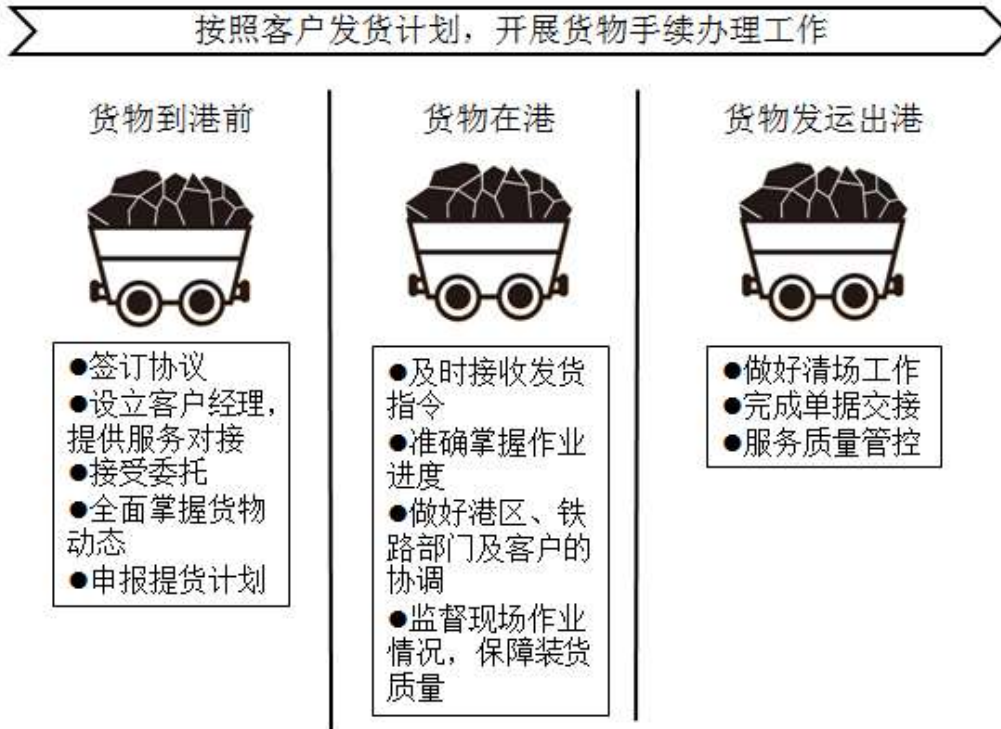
按照客户发货计划，开展货物手续办理工作

货物到港前

●签订协议
●设立客户经理，提供服务对接
●接受委托
●全面掌握货物动态
●申报提货计划

货物在港

●及时接收发货指令
●准确掌握作业进度
●做好港区、铁路部门及客户的协调
●监督现场作业情况，保障装货质量

货物发运出港

●做好清场工作
●完成单据交接
●服务质量管控